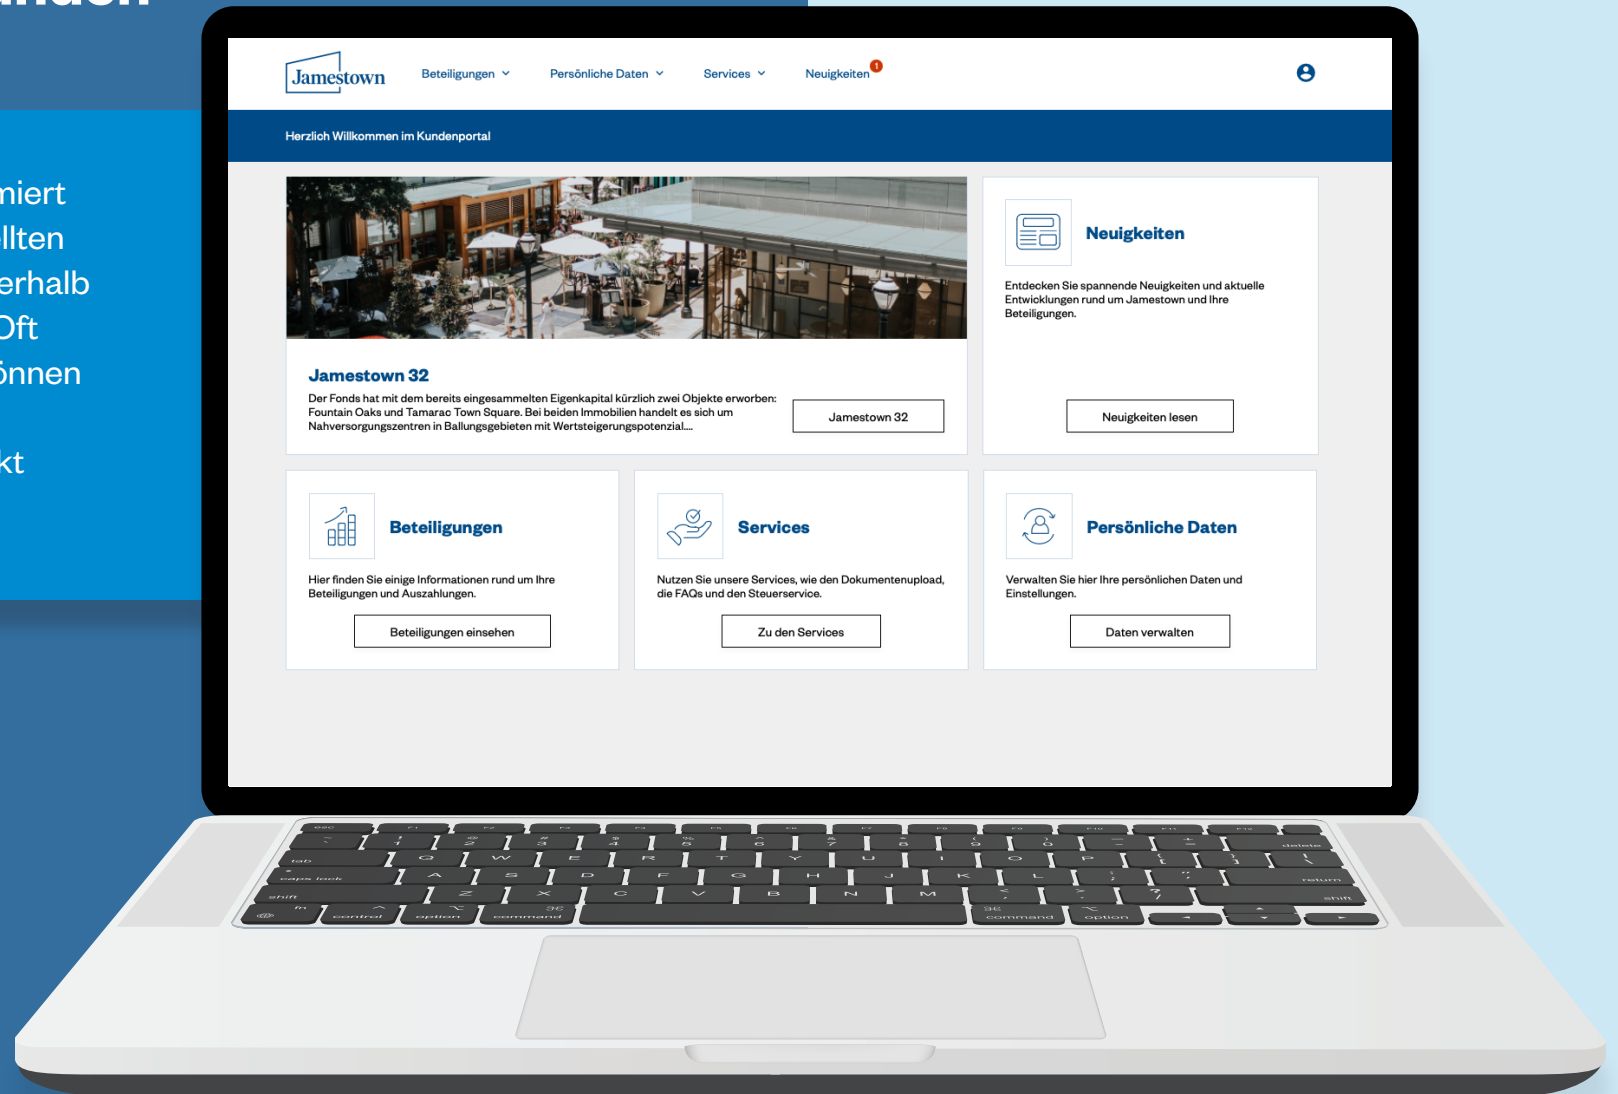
miert
llten
erhalb
Oft
önnen

kt

Jamestown
Beteiligungen
Persönliche Daten
Services
Neuigkeiten
1

Herzlich Willkommen im Kundenportal

Jamestown 32

Der Fonds hat mit dem bereits eingesammelten Eigenkapital kürzlich zwei Objekte erworben: Fountain Oaks und Tamarac Town Square. Bei beiden Immobilien handelt es sich um Nahversorgungszentren in Ballungsgebieten mit Wertsteigerungspotenzial....

Jamestown 32

Neuigkeiten

Entdecken Sie spannende Neuigkeiten und aktuelle Entwicklungen rund um Jamestown und Ihre Beteiligungen.

Neuigkeiten lesen

Beteiligungen

Hier finden Sie einige Informationen rund um Ihre Beteiligungen und Auszahlungen.

Beteiligungen einsehen

Services

Nutzen Sie unsere Services, wie den Dokumentenupload, die FAQs und den Steuerservice.

Zu den Services

Persönliche Daten

Verwalten Sie hier Ihre persönlichen Daten und Einstellungen.

Daten verwalten